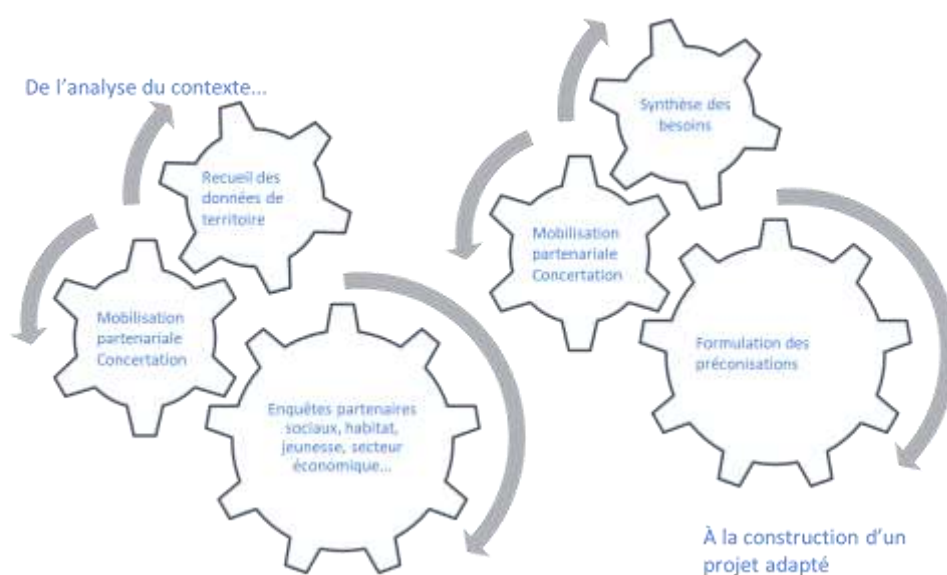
De l'analyse du contexte...

Recueil des données de territoire

Mobilisation partenariale Concertation

Enquêtes partenaires sociaux, habitat, jeunesse, secteur économique...

Synthèse des besoins

Mobilisation partenariale Concertation

Formulation des préconisations

À la construction d'un projet adapté